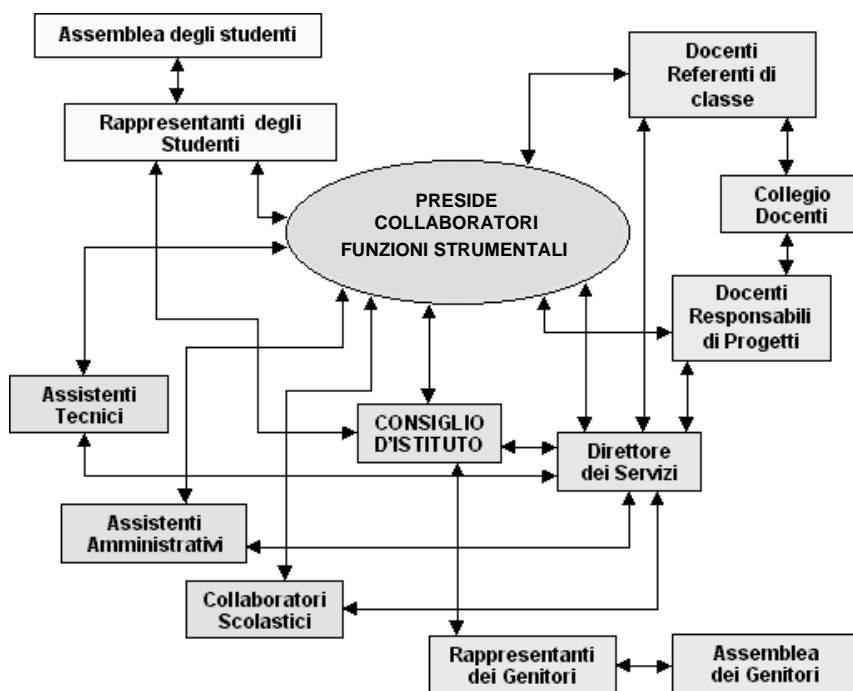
Assemblea degli studenti

Rappresentanti degli Studenti

Docenti Referenti di classe

PRESIDE
COLLABORATORI
FUNZIONI STRUMENTALI

Collegio Docenti

Docenti Responsabili di Progetti

Assistenti Tecnici

CONSIGLIO D'ISTITUTO

Direttore dei Servizi

Assistenti Amministrativi

Collaboratori Scolastici

Rappresentanti dei Genitori

Assemblea dei Genitori